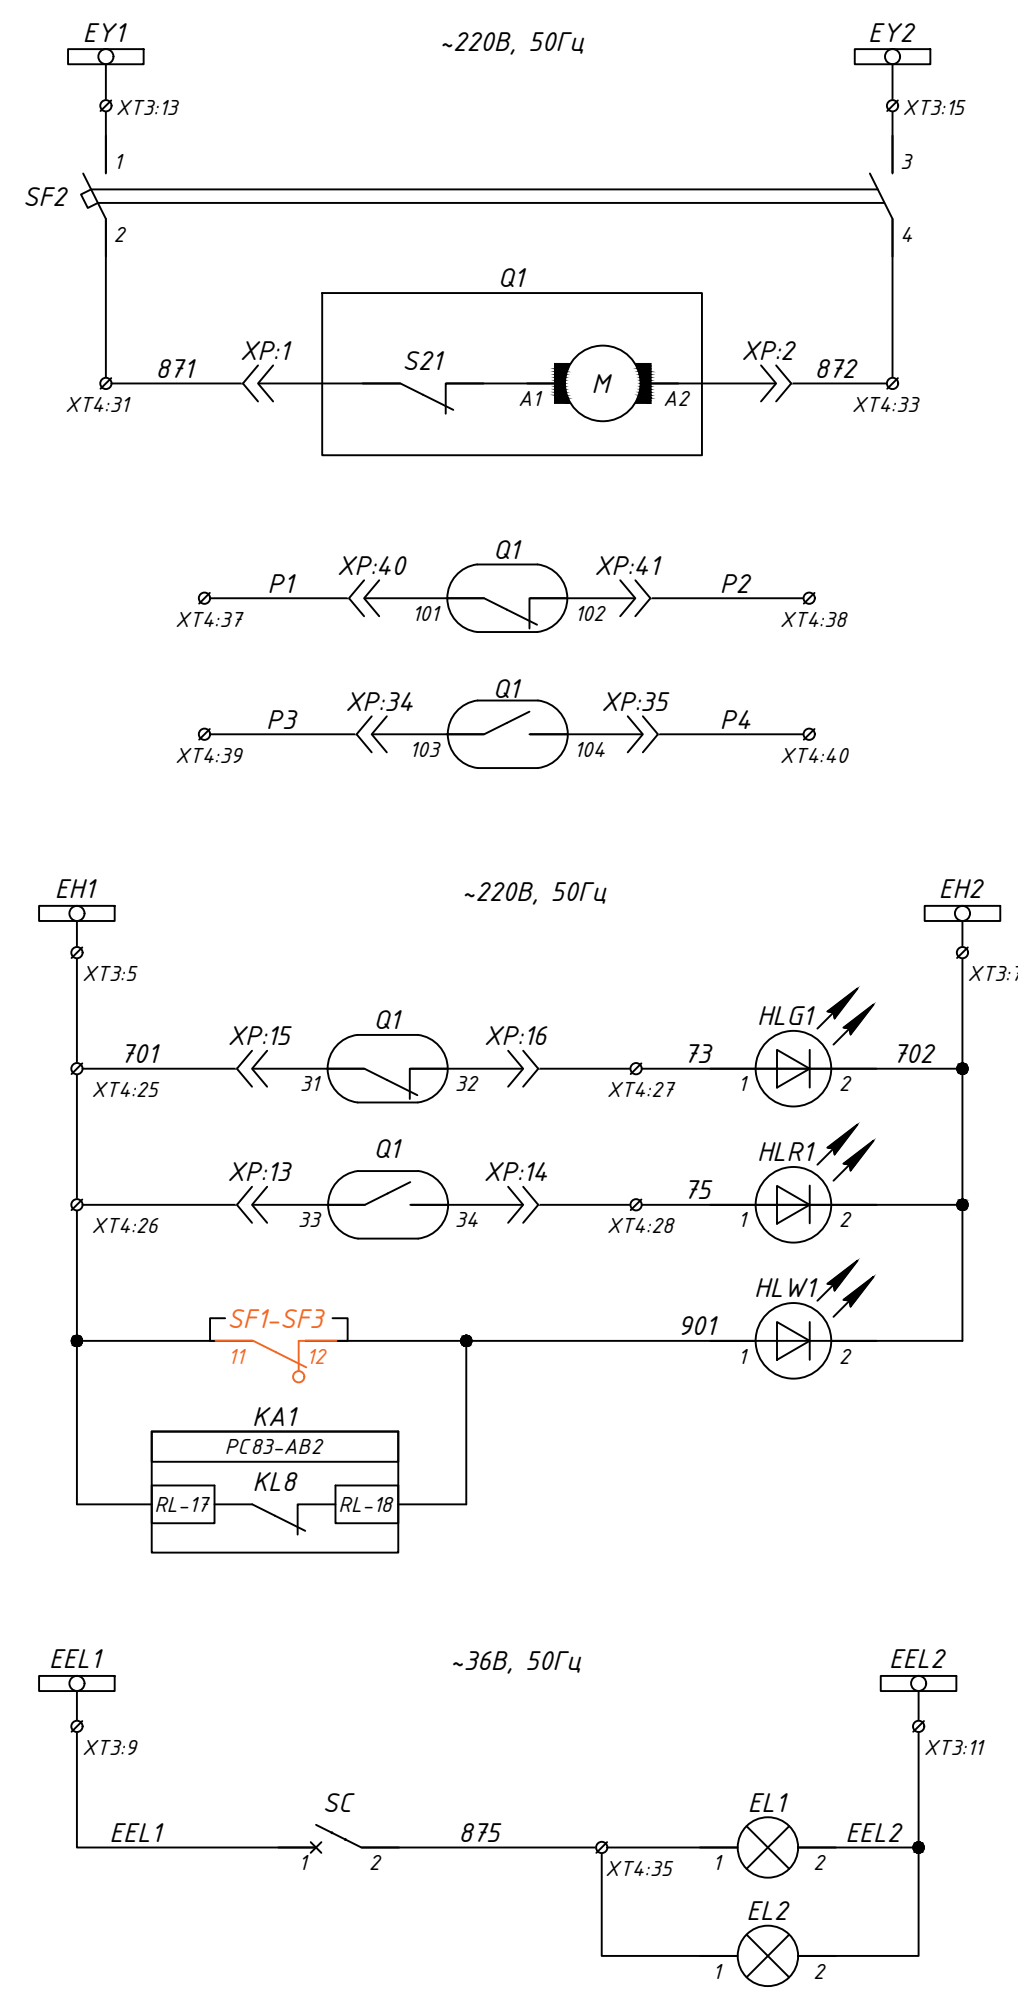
EY1
~220В, 50Гц
EY2
XT3:13
XT3:15
1
3
SF2
2
4
Q1
XP:1
S21
XP:2
871
M
872
XT4:31
A1
A2
XT4:33

Q1
XP:40
XP:41
P1
P2
101
102
XT4:37
XT4:38

Q1
XP:34
XP:35
P3
P4
103
104
XT4:39
XT4:40

EH1
~220В, 50Гц
EH2
XT3:5
XT3:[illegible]
HLG1
Q1
701
XP:15
XP:16
73
702
XT4:25
31
32
XT4:27
1
2
HLR1
Q1
XP:13
XP:14
75
XT4:26
33
34
XT4:28
1
2
HLW1
SF1-SF3
901
11
12
1
2
KA1
РС83-АВ2
KL8
RL-17
RL-18

EEL1
~36В, 50Гц
EEL2
XT3:9
XT3:11
SC
EL1
EEL1
875
EEL2
1
2
XT4:35
1
2
EL2
1
2